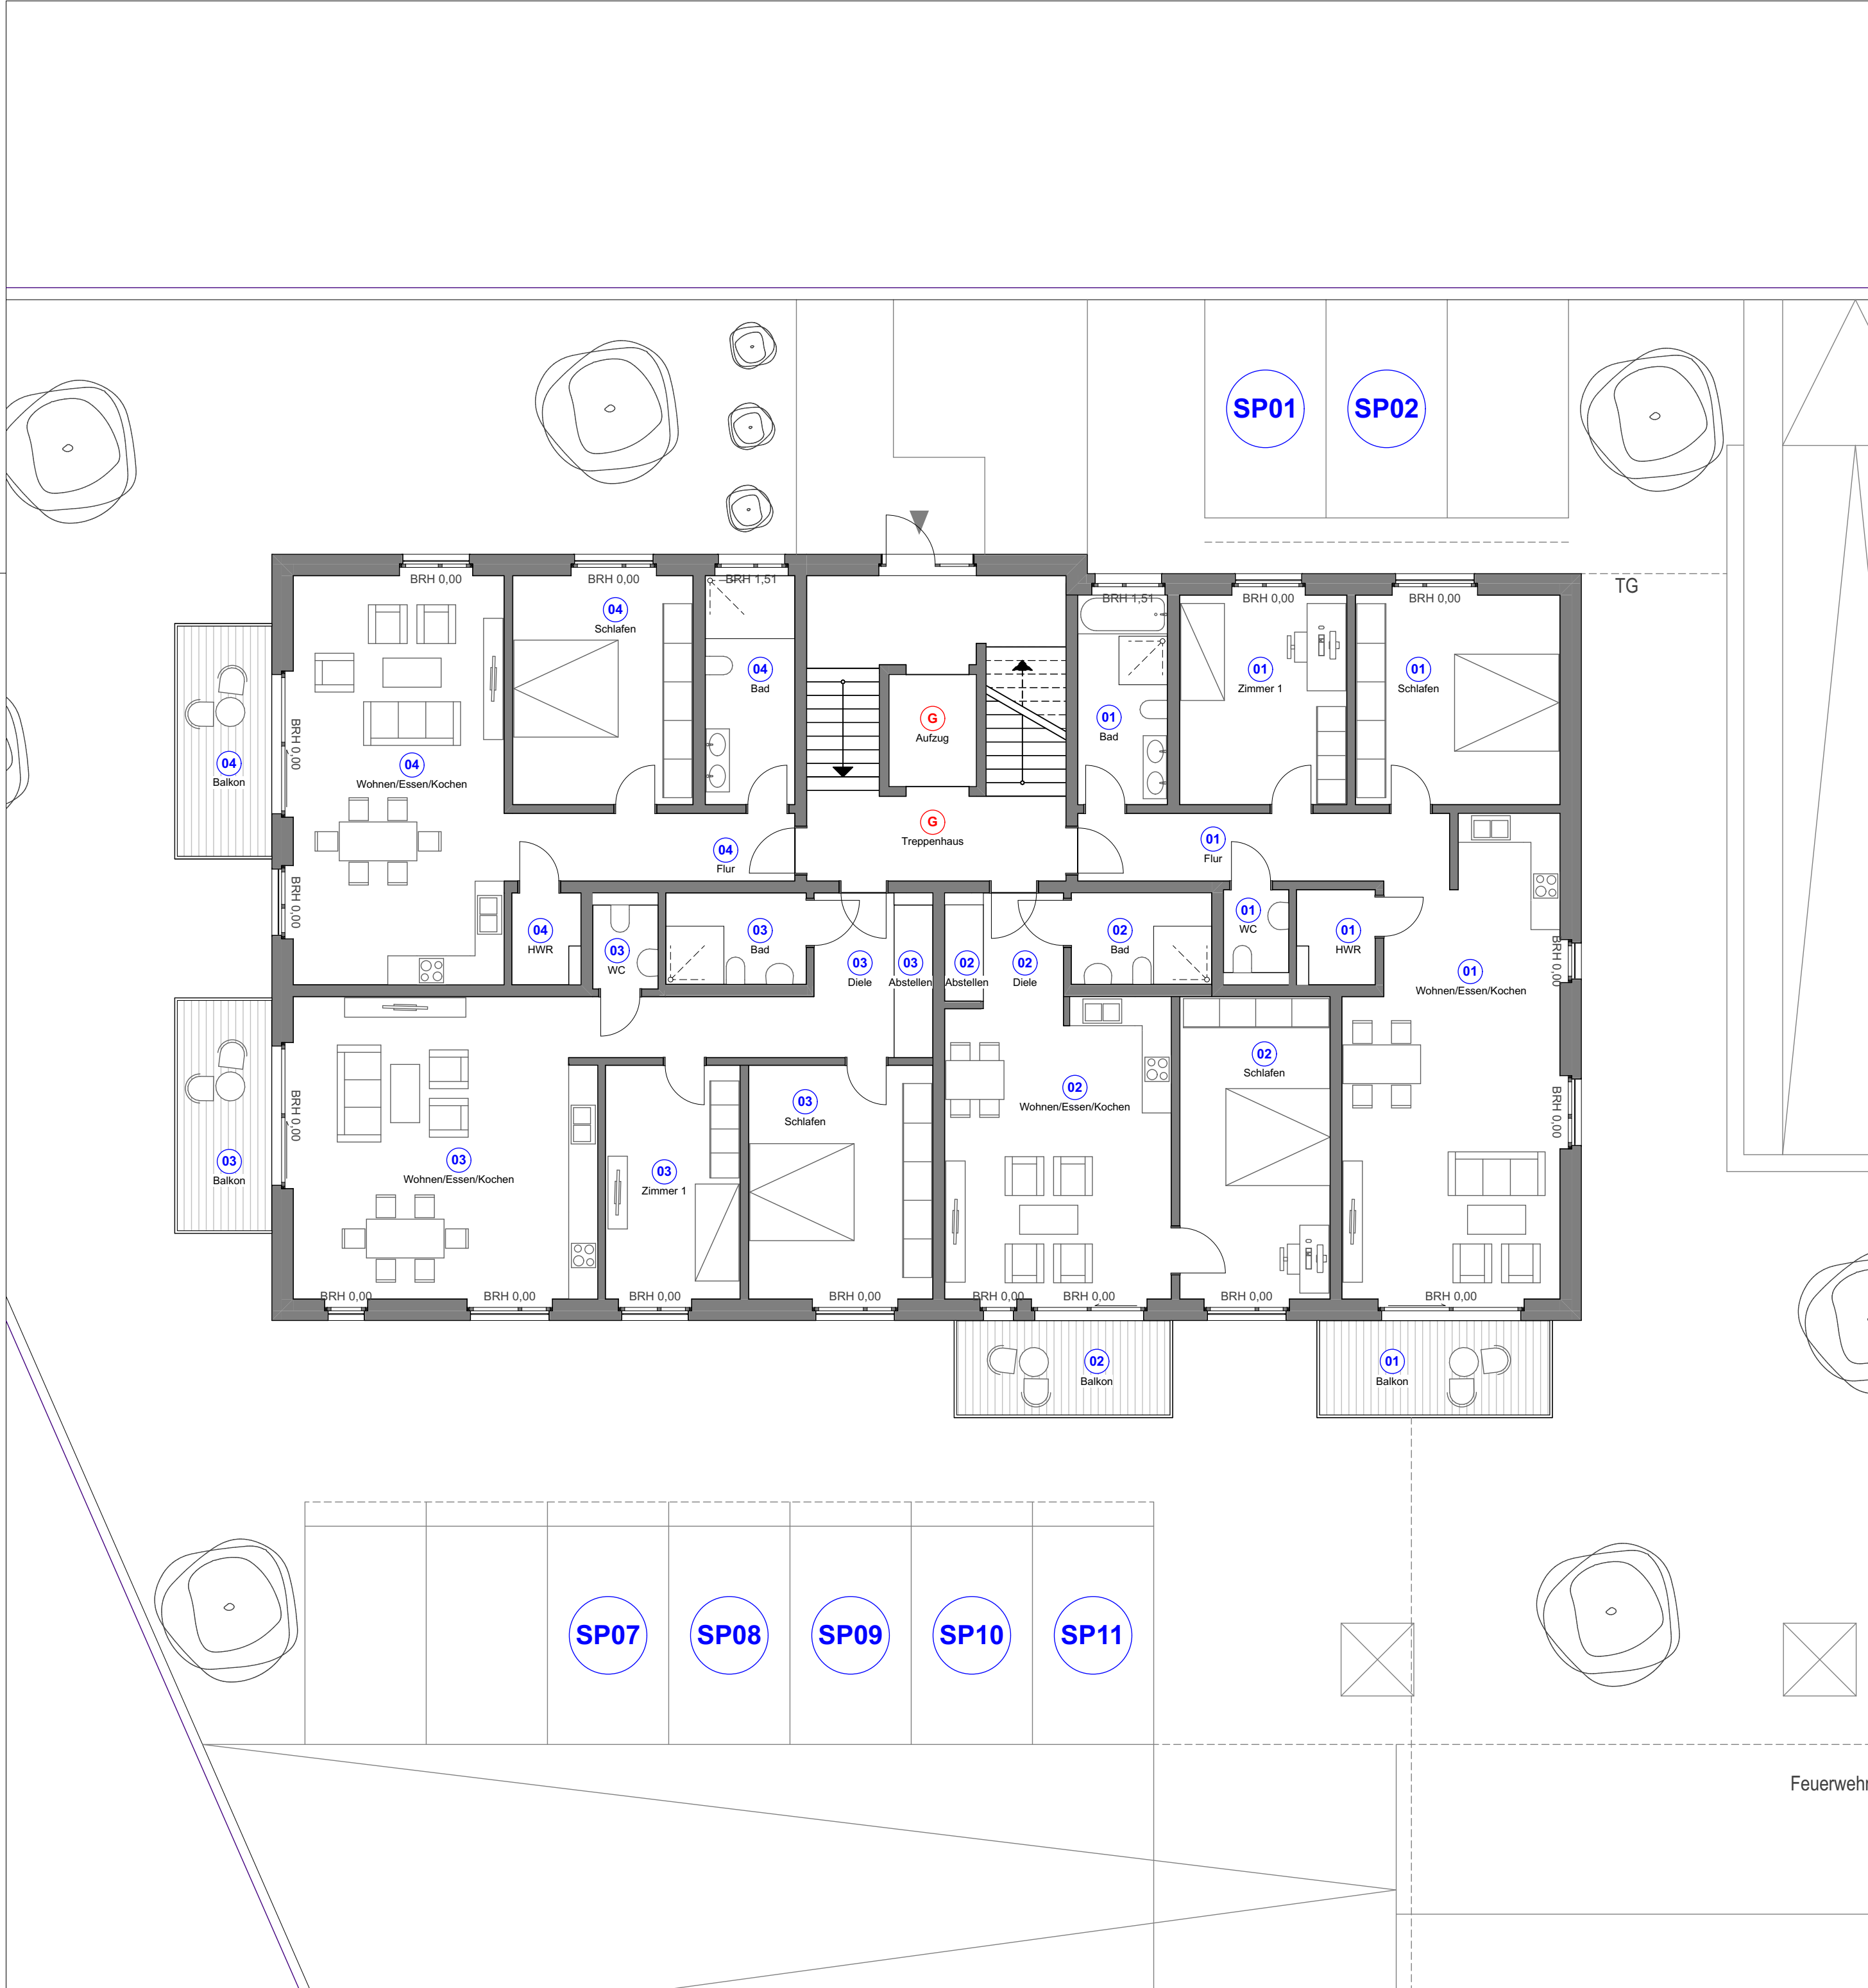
SP01 SP02

TG

BRH 0,00
04
Schlafen
BRH 0,00
BRH 1,51
04
Bad

BRH 1,51
01
Bad
BRH 0,00
01
Zimmer 1
BRH 0,00
01
Schlafen

04
Balkon
BRH 0,00
04
Wohnen/Essen/Kochen
BRH 0,00

G
Aufzug
G
Treppenhaus

04
Flur
01
Flur

04
HWR
03
WC
03
Bad
03
Diele
03
Abstellen
02
Abstellen
02
Diele
02
Bad
01
WC
01
HWR
01
Wohnen/Essen/Kochen
BRH 0,00

03
Balkon
BRH 0,00
03
Wohnen/Essen/Kochen
03
Zimmer 1
03
Schlafen
02
Wohnen/Essen/Kochen
02
Schlafen
BRH 0,00

BRH 0,00 BRH 0,00 BRH 0,00 BRH 0,00 BRH 0,00 BRH 0,00 BRH 0,00 BRH 0,00

02
Balkon
01
Balkon

SP07 SP08 SP09 SP10 SP11

Feuerwehr